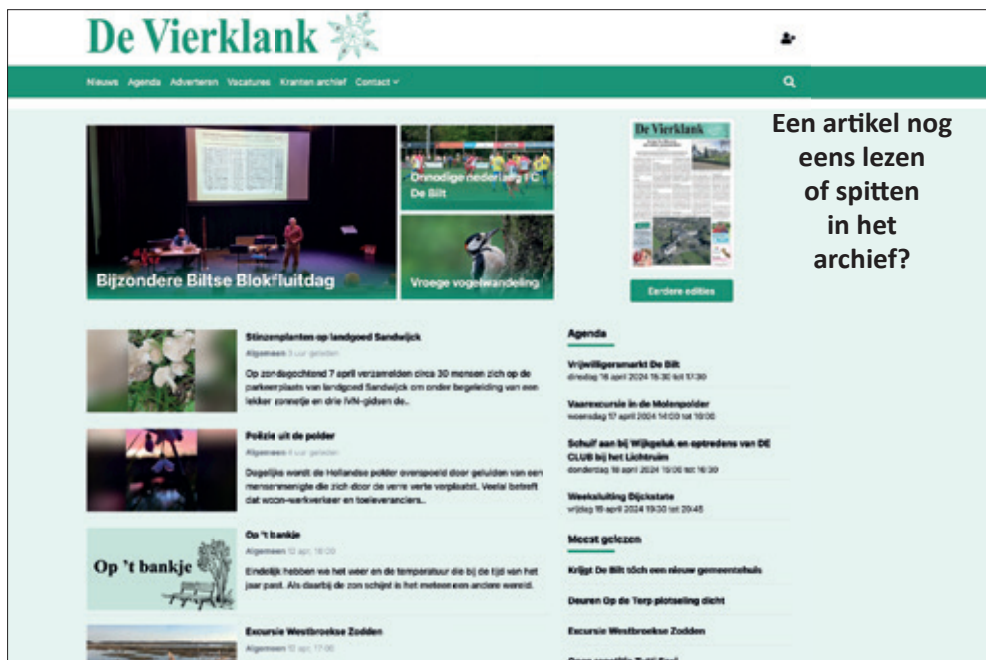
De Vierklank

Nieuws Agenda Adverteren Vacatures Kranten archief Contact

Bijzondere Biltse Blokfluitdag

Onnodige nederlaag FC De Bilt

Vroege vogelwandeling

De Vierklank

Eerdere edities

Een artikel nog eens lezen of spitten in het archief?

Stinzenplanten op landgoed Sandwijck
Algemeen 3 uur geleden
Op zondagochtend 7 april verzamelden circa 30 mensen zich op de parkeerplaats van landgoed Sandwijck om onder begeleiding van een lekker zonnetje en drie IVN-gidsen de..

Poëzie uit de polder
Algemeen 4 uur geleden
Dagelijks wordt de Hollandse polder overspoeld door geluiden van een menigte die zich door de verre verte verplaatst. Veelal betreft dat woon-werkverkeer en toeleveranciers..

Op 't bankje
Algemeen 12 apr, 18:00
Endelijk hebben we het weer en de temperatuur die bij de tijd van het jaar past. Als daarbij de zon schijnt is het meteen een andere wereld.

Op 't bankje

Excursie Westbroekse Zodden
Algemeen 12 apr, 17:00

Agenda

Vrijwilligersmarkt De Bilt
dinsdag 16 april 2024 15:30 tot 17:30

Vaarexcursie in de Molenpolder
woensdag 17 april 2024 14:00 tot 16:00

Schuif aan bij Wijkgeluk en optredens van DE CLUB bij het Lichtruim
donderdag 18 april 2024 15:00 tot 16:30

Weeksluiting Dijckstate
vrijdag 19 april 2024 19:30 tot 20:45

Meest gelezen

Krijgt De Bilt tóch een nieuw gemeentehuis

Deuren Op de Terp plotseling dicht

Excursie Westbroekse Zodden

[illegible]